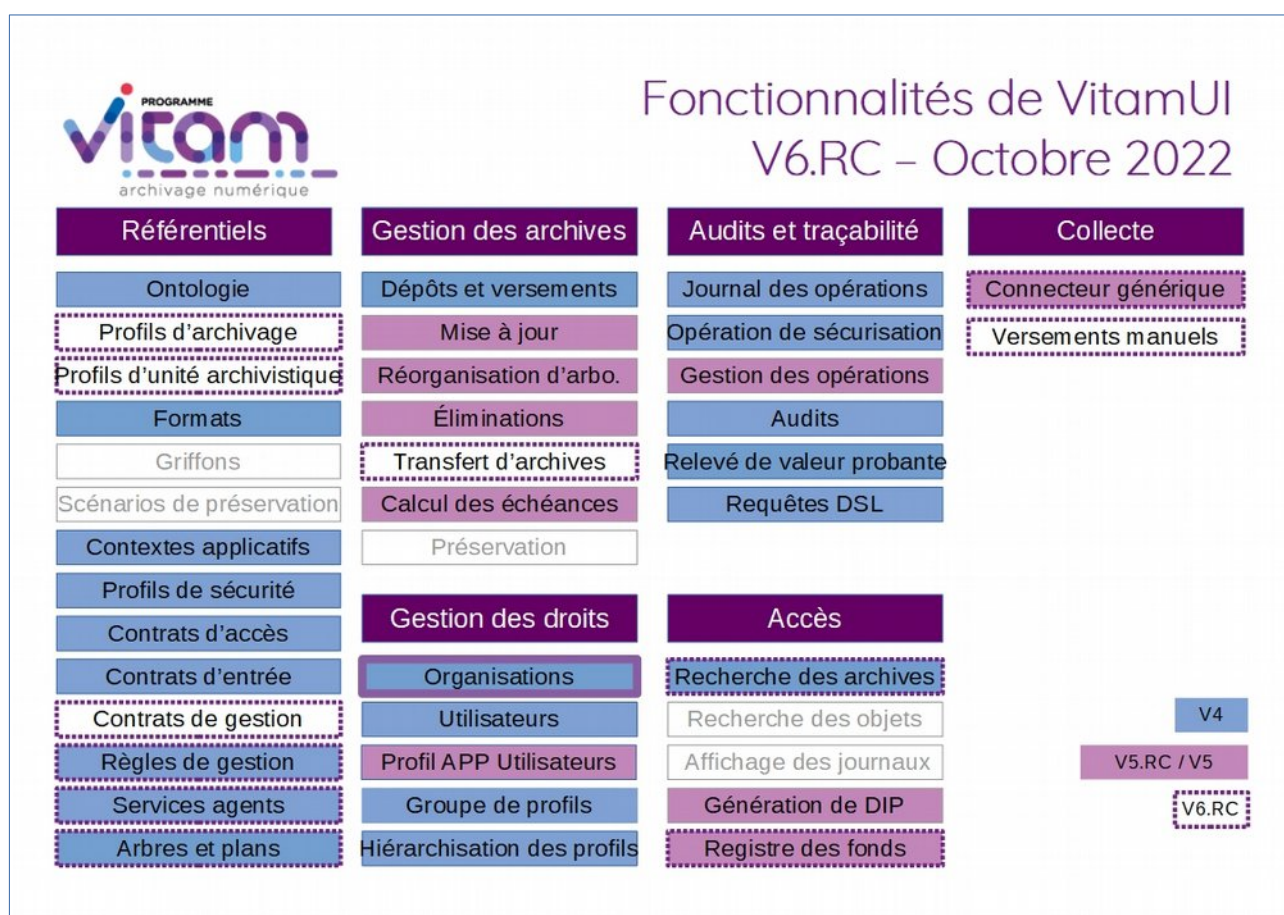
PROGRAMME
vitam
archivage numérique

Fonctionnalités de VitamUI
V6.RC – Octobre 2022

Référentiels
Ontologie
Profils d'archivage
Profils d'unité archivistique
Formats
Griffons
Scénarios de préservation
Contextes applicatifs
Profils de sécurité
Contrats d'accès
Contrats d'entrée
Contrats de gestion
Règles de gestion
Services agents
Arbres et plans

Gestion des archives
Dépôts et versements
Mise à jour
Réorganisation d'arbo.
Éliminations
Transfert d'archives
Calcul des échéances
Préservation

Gestion des droits
Organisations
Utilisateurs
Profil APP Utilisateurs
Groupe de profils
Hiérarchisation des profils

Audits et traçabilité
Journal des opérations
Opération de sécurisation
Gestion des opérations
Audits
Relevé de valeur probante
Requêtes DSL

Accès
Recherche des archives
Recherche des objets
Affichage des journaux
Génération de DIP
Registre des fonds

Collecte
Connecteur générique
Versements manuels

V4
V5.RC / V5
V6.RC